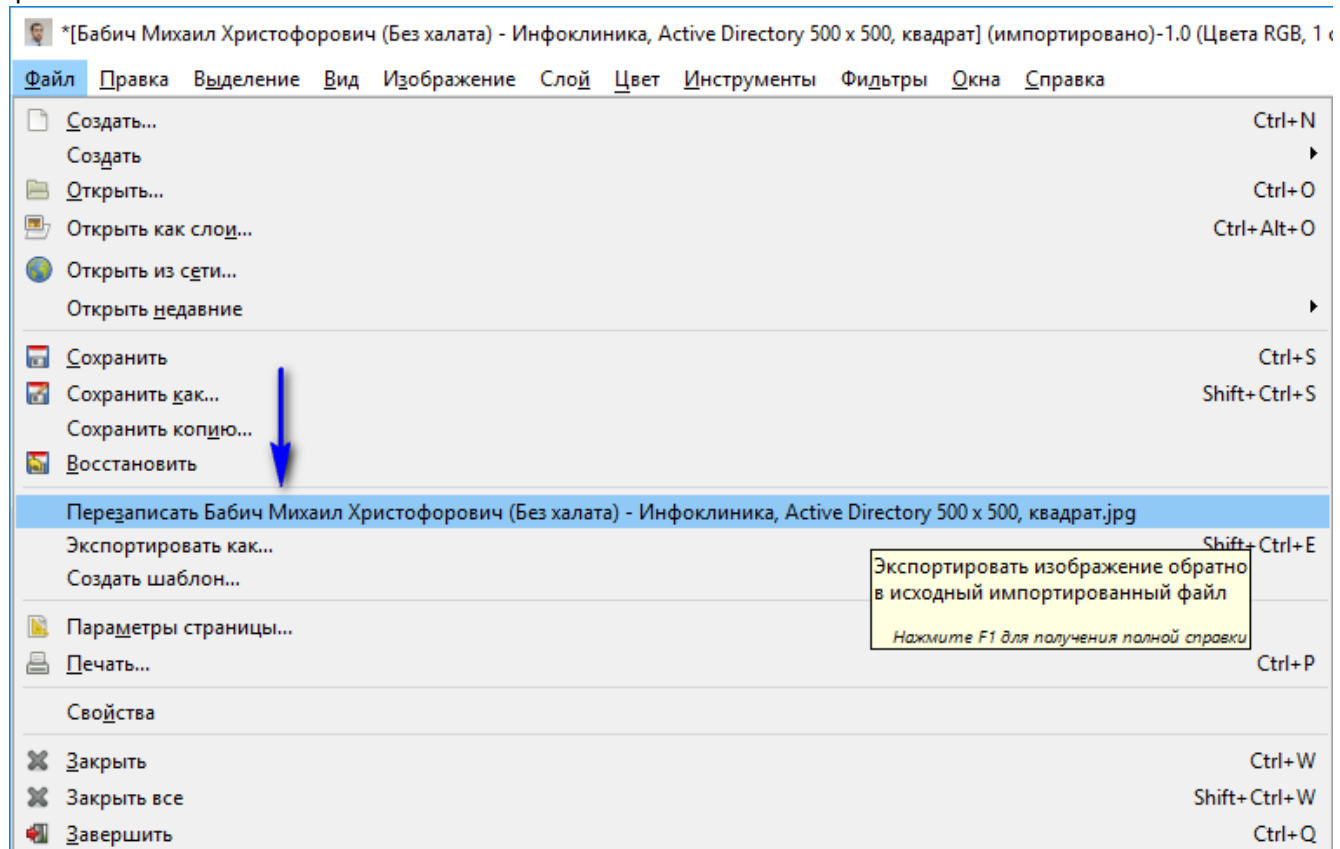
*[Бабич Михаил Христофорович (Без халата) - Инфоклиника, Active Directory 500 x 500, квадрат] (импортировано)-1.0 (Цвета RGB, 1 с

Файл Правка Выделение Вид Изображение Слой Цвет Инструменты Фильтры Окна Справка

Создать... Ctrl+N
Создать
Открыть... Ctrl+O
Открыть как слои... Ctrl+Alt+O
Открыть из сети...
Открыть недавние

Сохранить Ctrl+S
Сохранить как... Shift+Ctrl+S
Сохранить копию...
Восстановить

Перезаписать Бабич Михаил Христофорович (Без халата) - Инфоклиника, Active Directory 500 x 500, квадрат.jpg
Экспортировать как... Shift+Ctrl+E
Создать шаблон...

Экспортировать изображение обратно в исходный импортированный файл

Нажмите F1 для получения полной справки

Параметры страницы...
Печать... Ctrl+P

Свойства

Закрыть Ctrl+W
Закрыть все Shift+Ctrl+W
Завершить Ctrl+Q